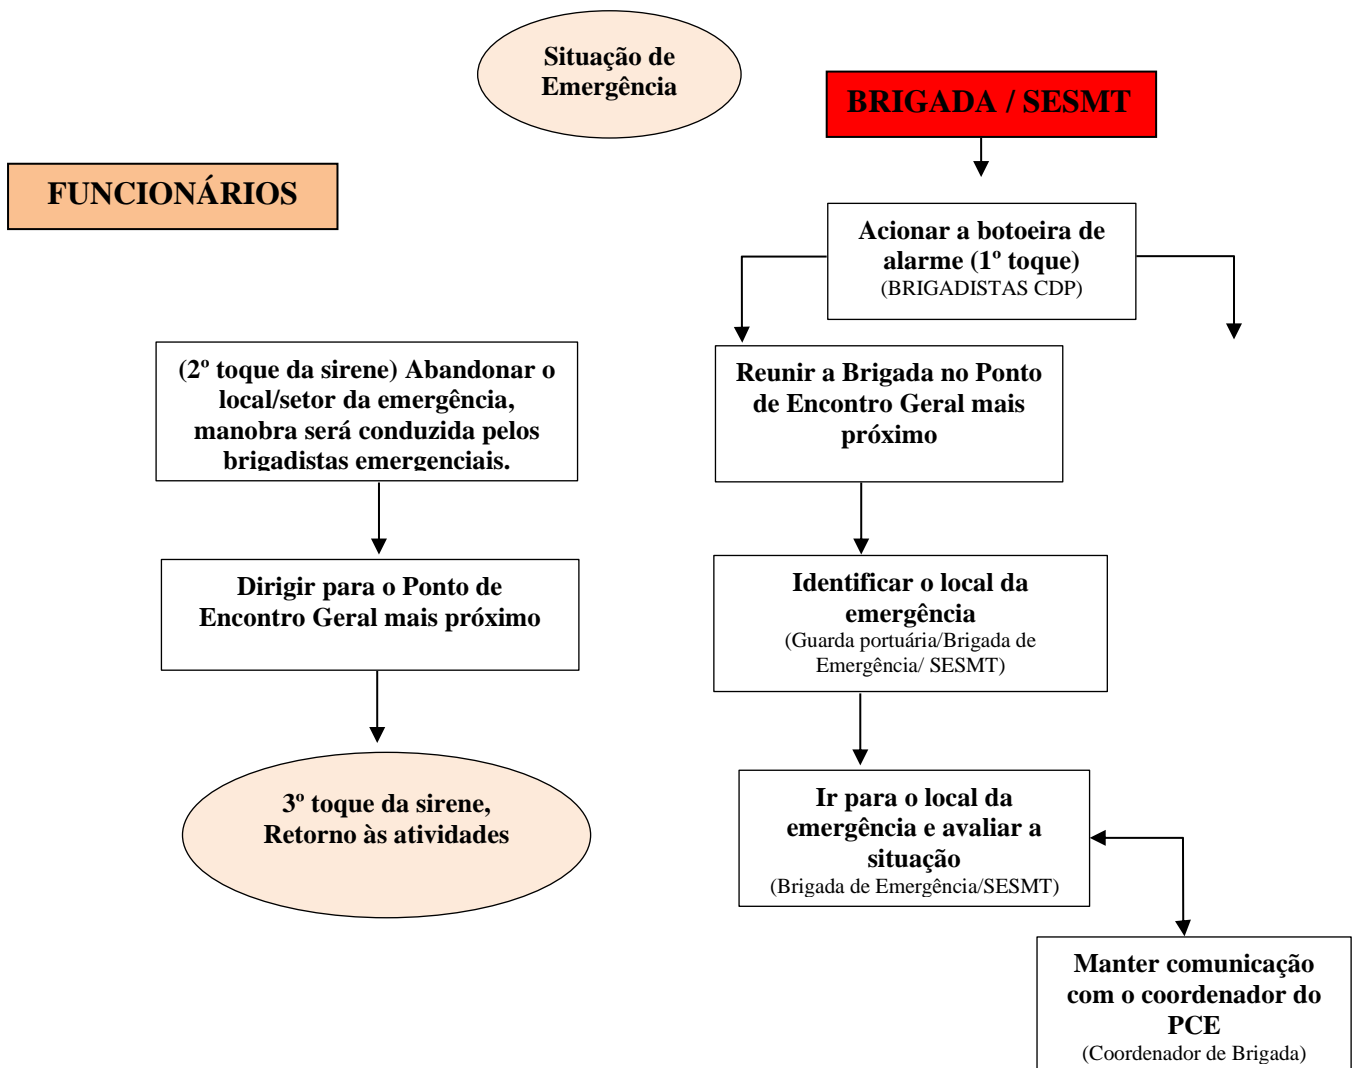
Situação de Emergência

BRIGADA / SESMT

FUNCIONÁRIOS

Acionar a botoeira de alarme (1º toque)
(BRIGADISTAS CDP)

(2º toque da sirene) Abandonar o local/setor da emergência, manobra será conduzida pelos brigadistas emergenciais.

Reunir a Brigada no Ponto de Encontro Geral mais próximo

Dirigir para o Ponto de Encontro Geral mais próximo

Identificar o local da emergência
(Guarda portuária/Brigada de Emergência/ SESMT)

3º toque da sirene, Retorno às atividades

Ir para o local da emergência e avaliar a situação
(Brigada de Emergência/SESMT)

Manter comunicação com o coordenador do PCE
(Coordenador de Brigada)